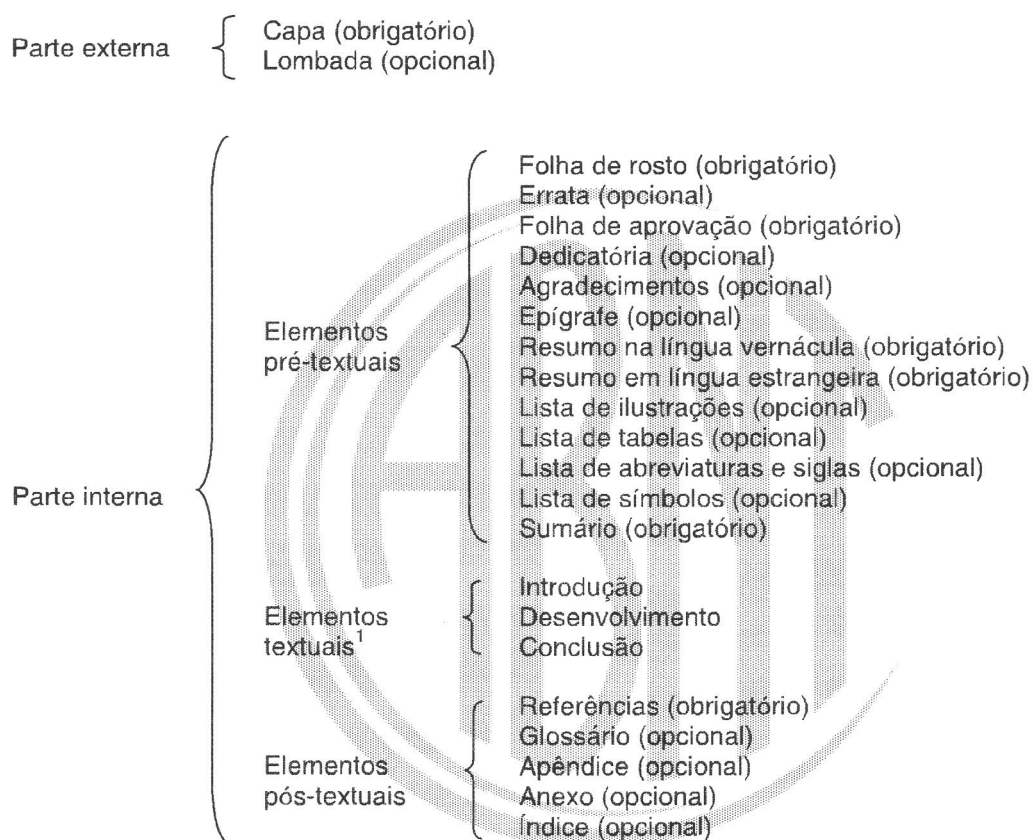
Parte externa
Capa (obrigatório)
Lombada (opcional)

Parte interna

Elementos pré-textuais
Folha de rosto (obrigatório)
Errata (opcional)
Folha de aprovação (obrigatório)
Dedicatória (opcional)
Agradecimentos (opcional)
Epígrafe (opcional)
Resumo na língua vernácula (obrigatório)
Resumo em língua estrangeira (obrigatório)
Lista de ilustrações (opcional)
Lista de tabelas (opcional)
Lista de abreviaturas e siglas (opcional)
Lista de símbolos (opcional)
Sumário (obrigatório)

Elementos textuais$^1$
Introdução
Desenvolvimento
Conclusão

Elementos pós-textuais
Referências (obrigatório)
Glossário (opcional)
Apêndice (opcional)
Anexo (opcional)
Índice (opcional)